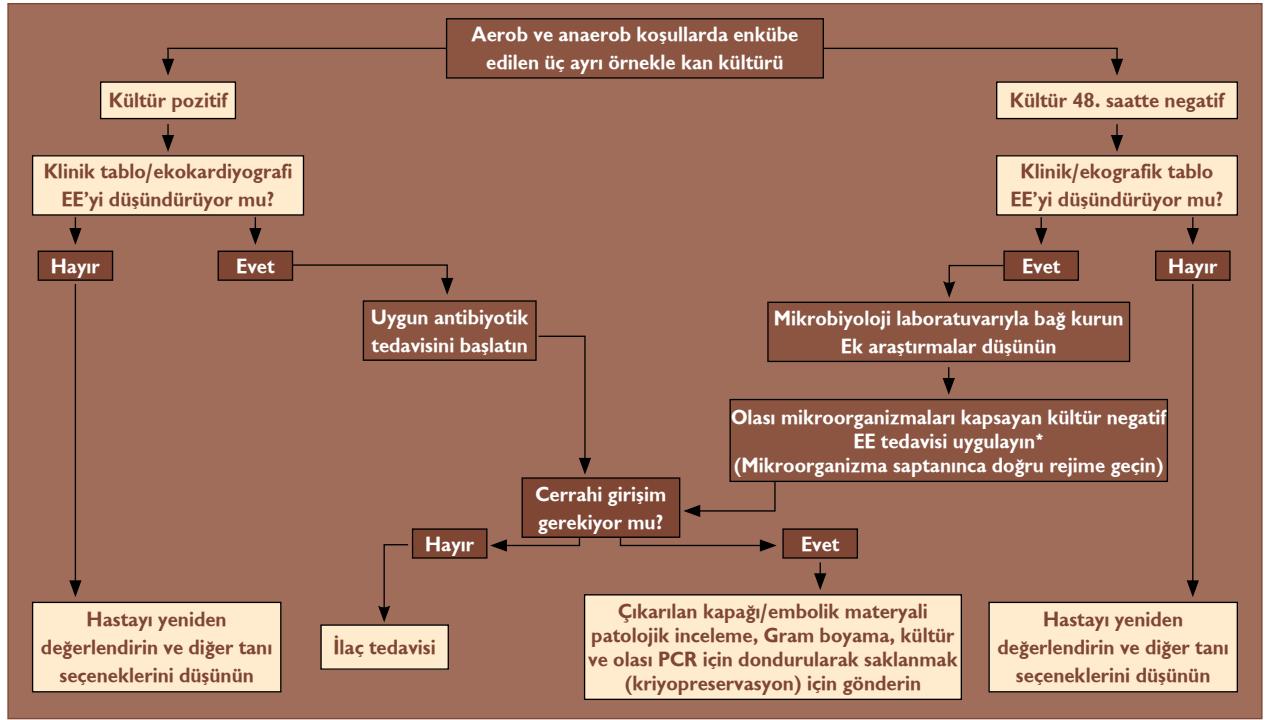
Aerob ve anaerob koşullarda enkübe edilen üç ayrı örnekle kan kültürü

Kültür pozitif

Klinik tablo/ekokardiyografi EE'yi düşündürüyor mu?

Hayır

Evet

Uygun antibiyotik tedavisini başlatın

Kültür 48. saatte negatif

Klinik/ekografik tablo EE'yi düşündürüyor mu?

Evet

Hayır

Mikrobiyoloji laboratuvarıyla bağ kurun
Ek araştırmalar düşünün

Olası mikroorganizmaları kapsayan kültür negatif EE tedavisi uygulayın*
(Mikroorganizma saptanınca doğru rejime geçin)

Cerrahi girişim gerekiyor mu?

Hayır

Evet

Hastayı yeniden değerlendirin ve diğer tanı seçeneklerini düşünün

İlaç tedavisi

Çıkarılan kapağı/embolik materyali patolojik inceleme, Gram boyama, kültür ve olası PCR için dondurularak saklanmak (kriyopreservasyon) için gönderin

Hastayı yeniden değerlendirin ve diğer tanı seçeneklerini düşünün